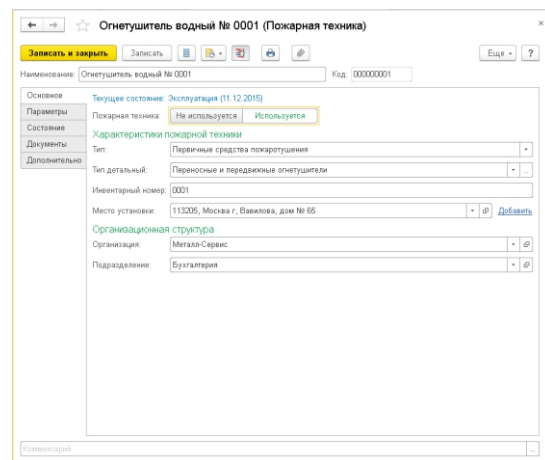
Огнетушитель водный № 0001 (Пожарная техника)

Записать и закрыть
Записать
Еще
?

Наименование: Огнетушитель водный № 0001
Код: 000000001

Основное
Параметры
Состояние
Документы
Дополнительно

Текущее состояние: Эксплуатация (11.12.2015)

Пожарная техника: Не используется | Используется

Характеристики пожарной техники

Тип: Первичные средства пожаротушения

Тип детальный: Переносные и передвижные огнетушители

Инвентарный номер: 0001

Место установки: 113205, Москва г, Вавилова, дом № 65
Добавить

Организационная структура

Организация: Металл-Сервис

Подразделение: Бухгалтерия

Комментарий